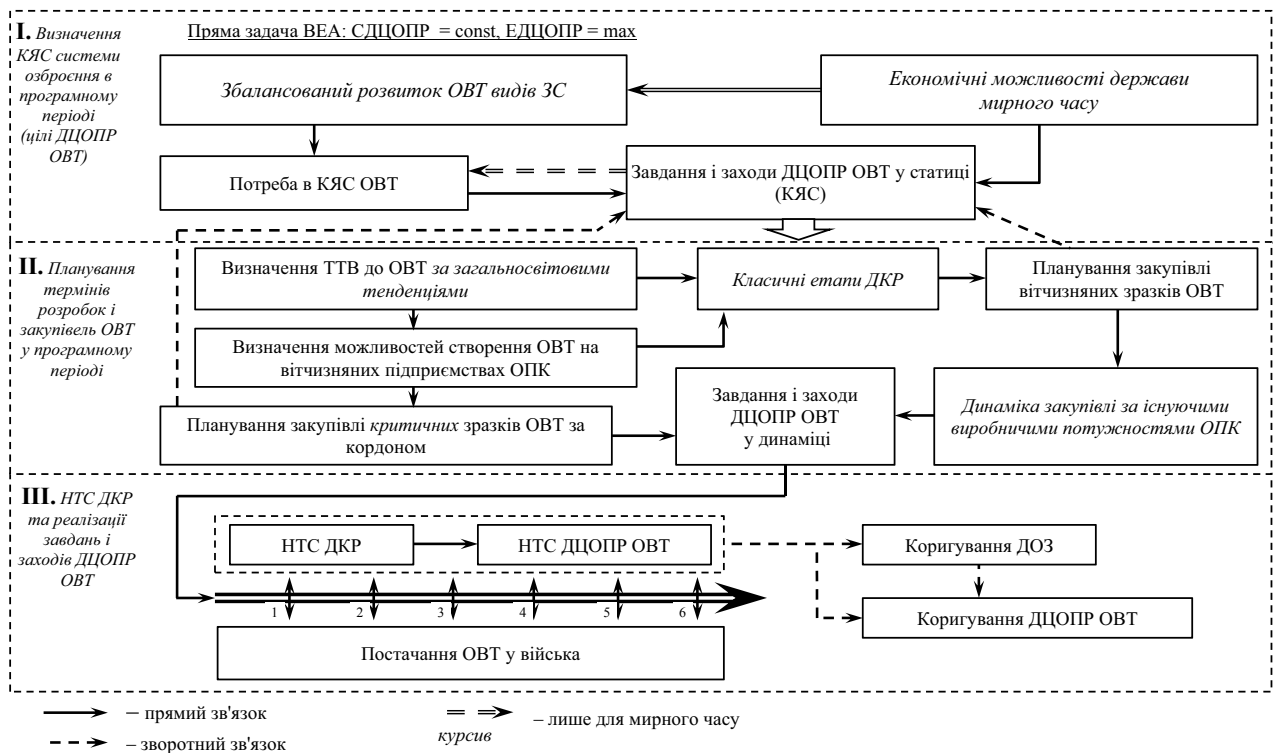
I. Визначення КЯС системи озброєння в програмному періоді (цілі ДЦОПР ОВТ)

Пряма задача ВЕА: СДЦОПР = const, ЕДЦОПР = max

Збалансований розвиток ОВТ видів ЗС

Економічні можливості держави мирного часу

Потреба в КЯС ОВТ

Завдання і заходи ДЦОПР ОВТ у статиці (КЯС)

II. Планування термінів розробок і закупівель ОВТ у програмному періоді

Визначення ТТВ до ОВТ за загальносвітовими тенденціями

Класичні етапи ДКР

Планування закупівлі вітчизняних зразків ОВТ

Визначення можливостей створення ОВТ на вітчизняних підприємствах ОПК

Завдання і заходи ДЦОПР ОВТ у динаміці

Динаміка закупівлі за існуючими виробничими потужностями ОПК

Планування закупівлі критичних зразків ОВТ за кордоном

III. НТС ДКР та реалізації завдань і заходів ДЦОПР ОВТ

НТС ДКР

НТС ДЦОПР ОВТ

Коригування ДОЗ

Коригування ДЦОПР ОВТ

1 2 3 4 5 6

Постачання ОВТ у війська

– прямий зв'язок

– зворотний зв'язок

– лише для мирного часу

курсив